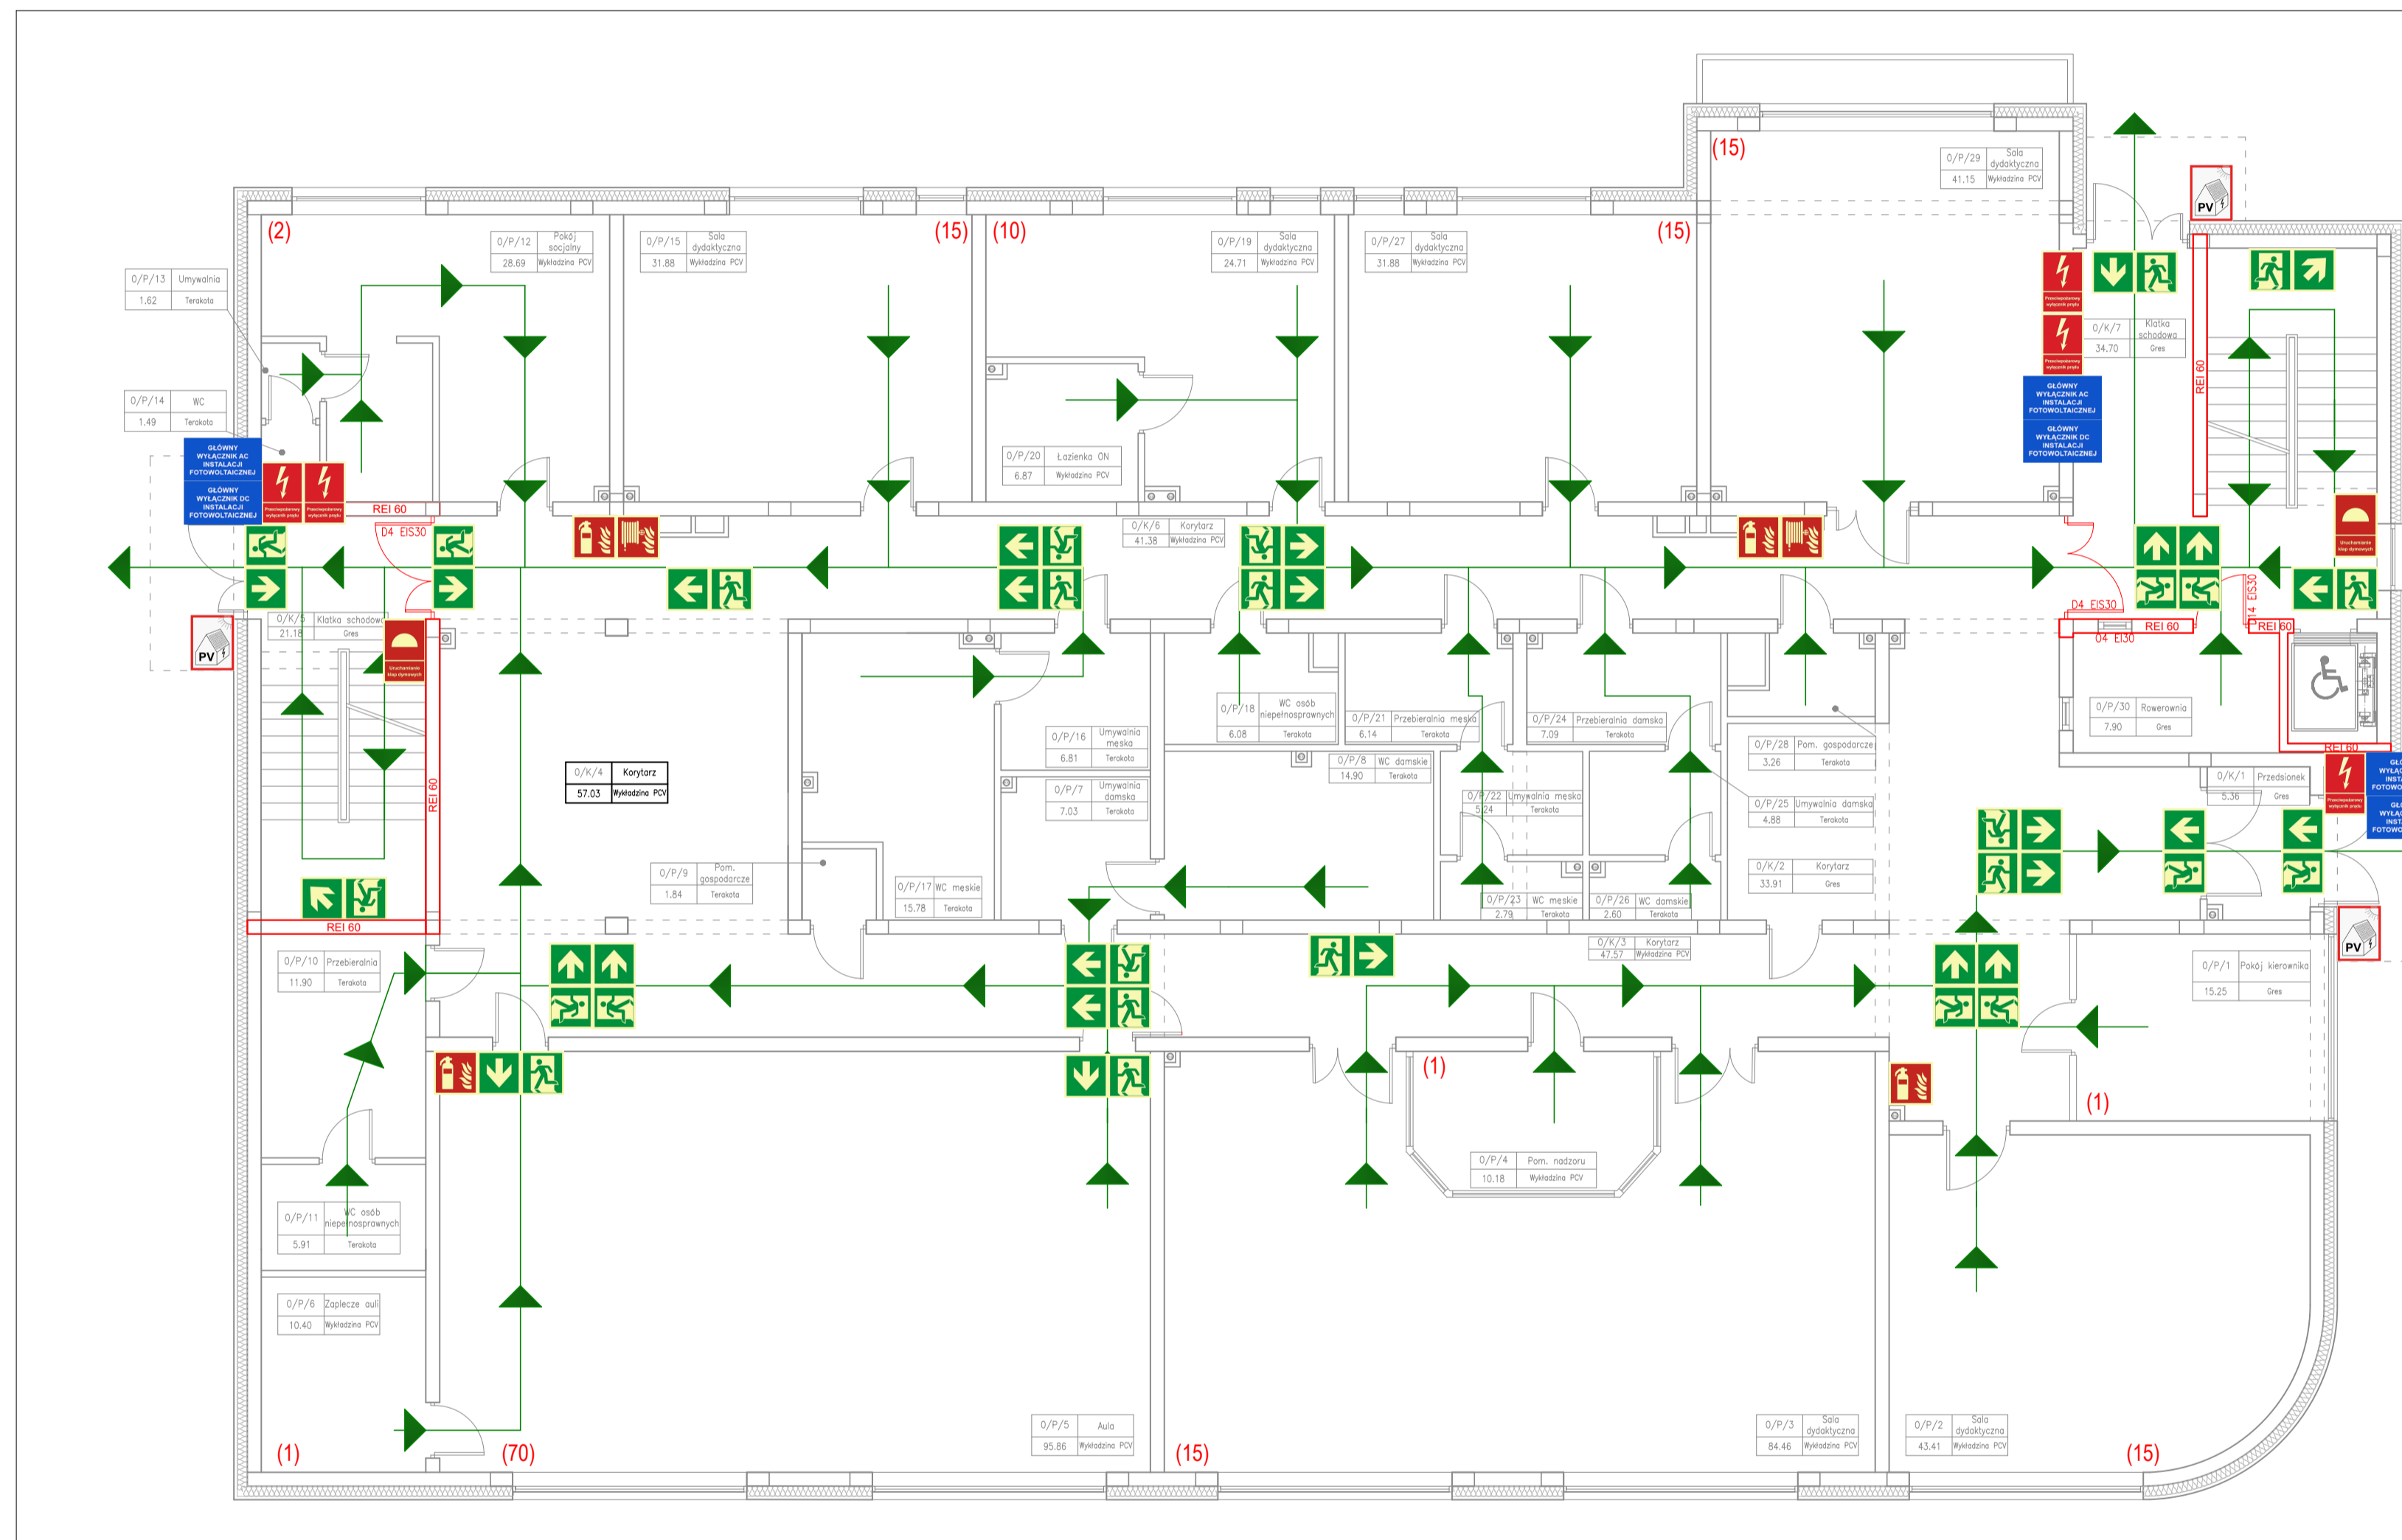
(2)

0/P/13 Umywalnia
1.62 Terakota

0/P/14 WC
1.49 Terakota

GŁÓWNY WYŁĄCZNIK AC INSTALACJI FOTOWOLTAICZNEJ
GŁÓWNY WYŁĄCZNIK DC INSTALACJI FOTOWOLTAICZNEJ

REI 60
D4 EIS30

0/K/5 Klatka schodowa
21.18 Gres

PV

0/P/12 Pokój socjalny
28.69 Wykładzina PCV

0/P/15 Sala dydaktyczna
31.88 Wykładzina PCV

(15) (10)

0/P/20 Łazienka ON
6.87 Wykładzina PCV

0/K/6 Korytarz
41.38 Wykładzina PCV

0/P/19 Sala dydaktyczna
24.71 Wykładzina PCV

0/P/27 Sala dydaktyczna
31.88 Wykładzina PCV

(15)

(15)

0/P/29 Sala dydaktyczna
41.15 Wykładzina PCV

PV

0/K/7 Klatka schodowa
34.70 Gres

GŁÓWNY WYŁĄCZNIK AC INSTALACJI FOTOWOLTAICZNEJ
GŁÓWNY WYŁĄCZNIK DC INSTALACJI FOTOWOLTAICZNEJ

REI 60

D4 EIS30
REI 60
D4 EI30
D4 EIS30
REI 60

0/P/30 Rowerownia
7.90 Gres

REI 60

0/K/4 Korytarz
57.03 Wykładzina PCV

REI 60

0/P/16 Umywalnia męska
6.81 Terakota

0/P/7 Umywalnia damska
7.03 Terakota

0/P/9 Pom. gospodarcze
1.84 Terakota

0/P/17 WC męskie
15.78 Terakota

0/P/18 WC osób niepełnosprawnych
6.08 Terakota

0/P/21 Przebieralnia męska
6.14 Terakota

0/P/24 Przebieralnia damska
7.09 Terakota

0/P/8 WC damskie
14.90 Terakota

0/P/22 Umywalnia męska
5.24 Terakota

0/P/28 Pom. gospodarcze
3.26 Terakota

0/P/25 Umywalnia damska
4.88 Terakota

0/K/2 Korytarz
33.91 Gres

0/P/23 WC męskie
2.79 Terakota

0/P/26 WC damskie
2.60 Terakota

0/K/3 Korytarz
47.57 Wykładzina PCV

0/K/1 Przedsionek
5.36 Gres

PV

REI 60

0/P/10 Przebieralnia
11.90 Terakota

0/P/1 Pokój kierownika
15.25 Gres

(1)

(1)

0/P/4 Pom. nadzoru
10.18 Wykładzina PCV

0/P/11 WC osób niepełnosprawnych
5.91 Terakota

0/P/6 Zaplecze auli
10.40 Wykładzina PCV

0/P/5 Aula
95.86 Wykładzina PCV

0/P/3 Sala dydaktyczna
84.46 Wykładzina PCV

0/P/2 Sala dydaktyczna
43.41 Wykładzina PCV

(1) (70) (15) (15)